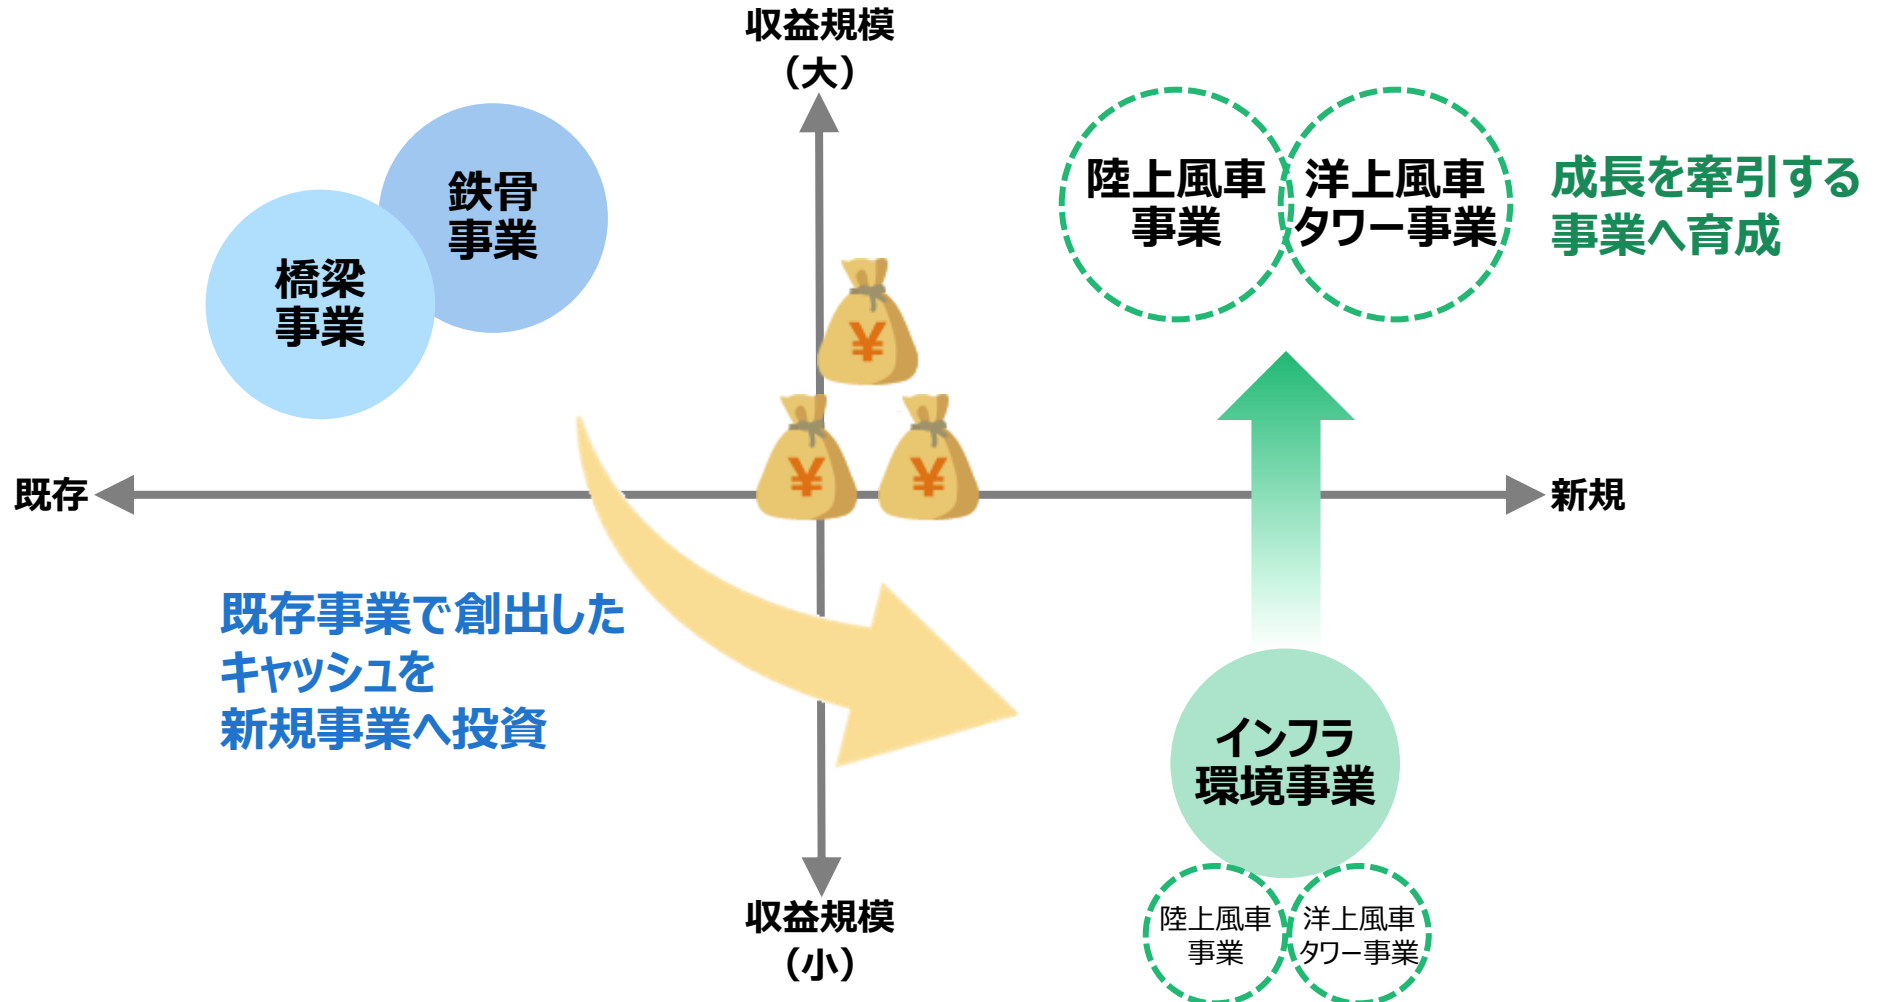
収益規模
（大）

鉄骨
事業

橋梁
事業

陸上風車
事業

洋上風車
タワー事業

成長を牽引する
事業へ育成

¥

¥

¥

既存

新規

既存事業で創出した
キャッシュを
新規事業へ投資

インフラ
環境事業

収益規模
（小）

陸上風車
事業

洋上風車
タワー事業